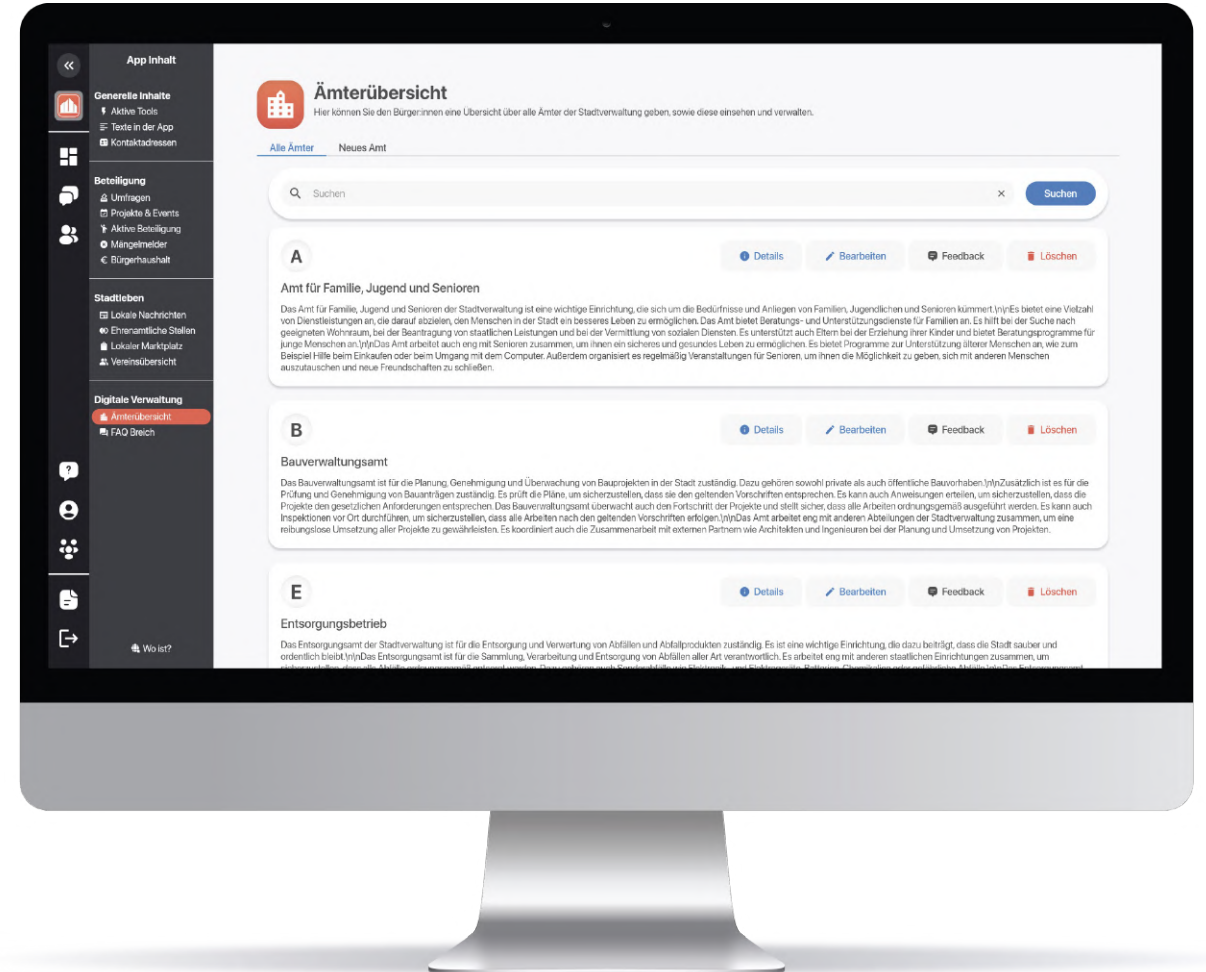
App Inhalt

Generelle Inhalte
Aktive Tools
Texte in der App
Kontaktadressen

Beteiligung
Umfragen
Projekte & Events
Aktive Beteiligung
Mängelmelder
Bürgerhaushalt

Stadtleben
Lokale Nachrichten
Ehrenamtliche Stellen
Lokaler Marktplatz
Vereinsübersicht

Digitale Verwaltung
Ämterübersicht
FAQ Breich

Wo ist?

Ämterübersicht
Hier können Sie den Bürger:innen eine Übersicht über alle Ämter der Stadtverwaltung geben, sowie diese einsehen und verwalten.

Alle Ämter Neues Amt

Suchen × Suchen

A
Details Bearbeiten Feedback Löschen

Amt für Familie, Jugend und Senioren

Das Amt für Familie, Jugend und Senioren der Stadtverwaltung ist eine wichtige Einrichtung, die sich um die Bedürfnisse und Anliegen von Familien, Jugendlichen und Senioren kümmert.\n\nEs bietet eine Vielzahl von Dienstleistungen an, die darauf abzielen, den Menschen in der Stadt ein besseres Leben zu ermöglichen. Das Amt bietet Beratungs- und Unterstützungsdienste für Familien an. Es hilft bei der Suche nach geeigneten Wohnraum, bei der Beantragung von staatlichen Leistungen und bei der Vermittlung von sozialen Diensten. Es unterstützt auch Eltern bei der Erziehung ihrer Kinder und bietet Beratungsprogramme für junge Menschen an.\n\nDas Amt arbeitet auch eng mit Senioren zusammen, um ihnen ein sicheres und gesundes Leben zu ermöglichen. Es bietet Programme zur Unterstützung älterer Menschen an, wie zum Beispiel Hilfe beim Einkaufen oder beim Umgang mit dem Computer. Außerdem organisiert es regelmäßig Veranstaltungen für Senioren, um ihnen die Möglichkeit zu geben, sich mit anderen Menschen auszutauschen und neue Freundschaften zu schließen.

B
Details Bearbeiten Feedback Löschen

Bauverwaltungsamt

Das Bauverwaltungsamt ist für die Planung, Genehmigung und Überwachung von Bauprojekten in der Stadt zuständig. Dazu gehören sowohl private als auch öffentliche Bauvorhaben.\n\nZusätzlich ist es für die Prüfung und Genehmigung von Bauanträgen zuständig. Es prüft die Pläne, um sicherzustellen, dass sie den geltenden Vorschriften entsprechen. Es kann auch Anweisungen erteilen, um sicherzustellen, dass die Projekte den gesetzlichen Anforderungen entsprechen. Das Bauverwaltungsamt überwacht auch den Fortschritt der Projekte und stellt sicher, dass alle Arbeiten ordnungsgemäß ausgeführt werden. Es kann auch Inspektionen vor Ort durchführen, um sicherzustellen, dass alle Arbeiten nach den geltenden Vorschriften erfolgen.\n\nDas Amt arbeitet eng mit anderen Abteilungen der Stadtverwaltung zusammen, um eine reibungslose Umsetzung aller Projekte zu gewährleisten. Es koordiniert auch die Zusammenarbeit mit externen Partnern wie Architekten und Ingenieuren bei der Planung und Umsetzung von Projekten.

E
Details Bearbeiten Feedback Löschen

Entsorgungsbetrieb

Das Entsorgungsamt der Stadtverwaltung ist für die Entsorgung und Verwertung von Abfällen und Abfallprodukten zuständig. Es ist eine wichtige Einrichtung, die dazu beiträgt, dass die Stadt sauber und ordentlich bleibt.\n\nDas Entsorgungsamt ist für die Sammlung, Verarbeitung und Entsorgung von Abfällen aller Art verantwortlich. Es arbeitet eng mit anderen staatlichen Einrichtungen zusammen, um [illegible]